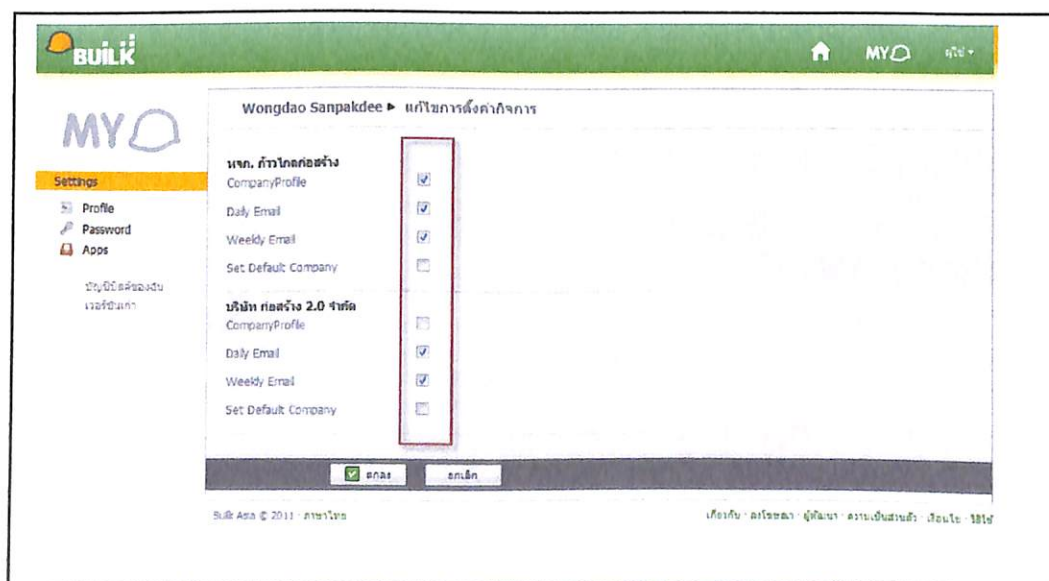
BUILK

MY

ผู้ใช้ ▾

MY

Settings

Profile

Password

Apps

บัญชีบิลค์ของฉัน เวอร์ชันเก่า

Wongdao Sanpakdee ▸ แก้ไขการตั้งค่ากิจการ

หจก. ก้าวไกลก่อสร้าง

CompanyProfile

Daily Email

Weekly Email

Set Default Company

บริษัท ก่อสร้าง 2.0 จำกัด

CompanyProfile

Daily Email

Weekly Email

Set Default Company

ตกลง

ยกเลิก

Builk Asia © 2011 · ภาษาไทย

เกี่ยวกับ · ลงโฆษณา · ผู้พัฒนา · ความเป็นส่วนตัว · เงื่อนไข · วิธีใช้